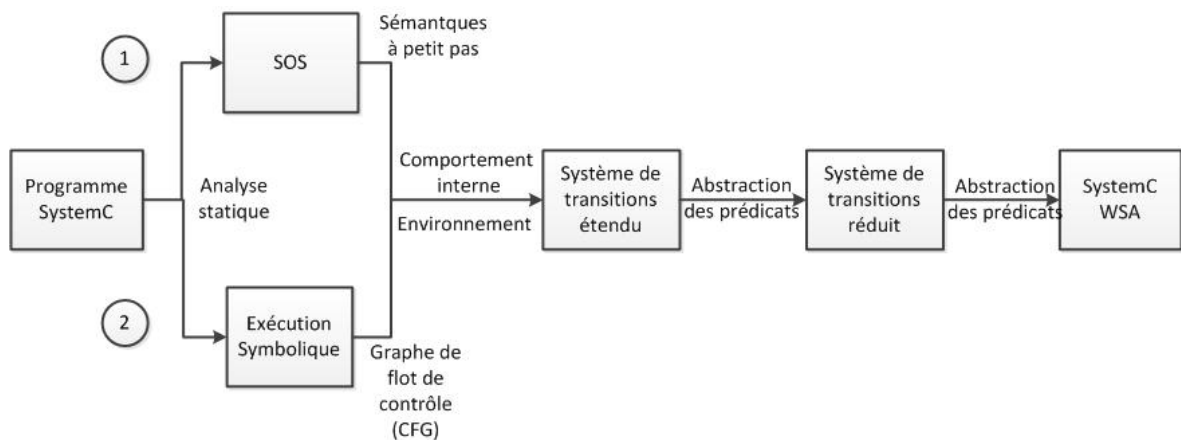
1

SOS

Sémantques à petit pas

Programme SystemC

Analyse statique

Comportement interne

Environnement

Système de transitions étendu

Abstraction des prédicats

Système de transitions réduit

Abstraction des prédicats

SystemC WSA

2

Exécution Symbolique

Graphe de flot de contrôle (CFG)